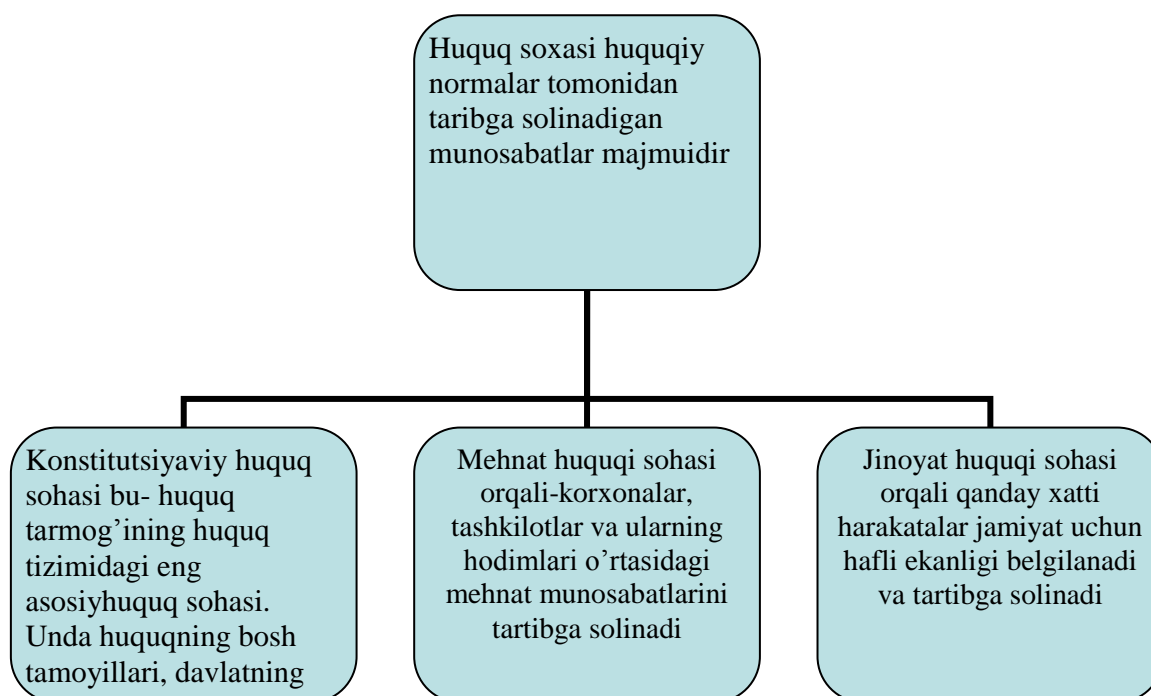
Huquq soxasi huquqiy normalar tomonidan taribga solinadigan munosabatlar majmuidir

Konstitutsiyaviy huquq sohasi bu- huquq tarmog'ining huquq tizimidagi eng asosiyhuquq sohasi. Unda huquqning bosh tamoyillari, davlatning

Mehnat huquqi sohasi orqali-korxonalar, tashkilotlar va ularning hodimlari o'rtasidagi mehnat munosabatlarini tartibga solinadi

Jinoyat huquqi sohasi orqali qanday xatti harakatalar jamiyat uchun hafli ekanligi belgilanadi va tartibga solinadi